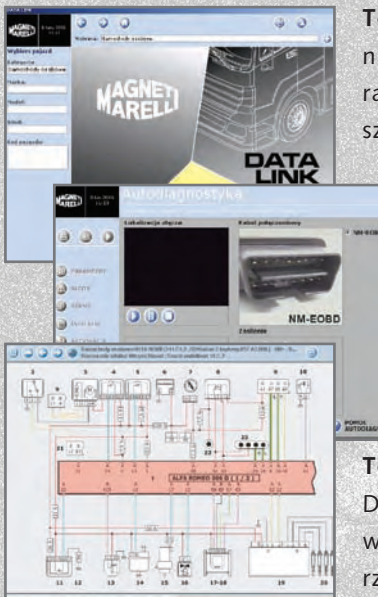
T
n
ra
sz

MAGNETI MARELLI
Wybierz pojazd
MAGNETI MARELLI
DATA LINK

MAGNETI MARELLI
Autodiagnostyka
Lokalizacja złącza
Kabel połączeniowy
NM-EOBD
PARAMETRY
BŁĘDY
STANY

1
ALFA ROMEO 000 B

11 12 13 14 15 16 17-18 19 20

T
D
w
rz